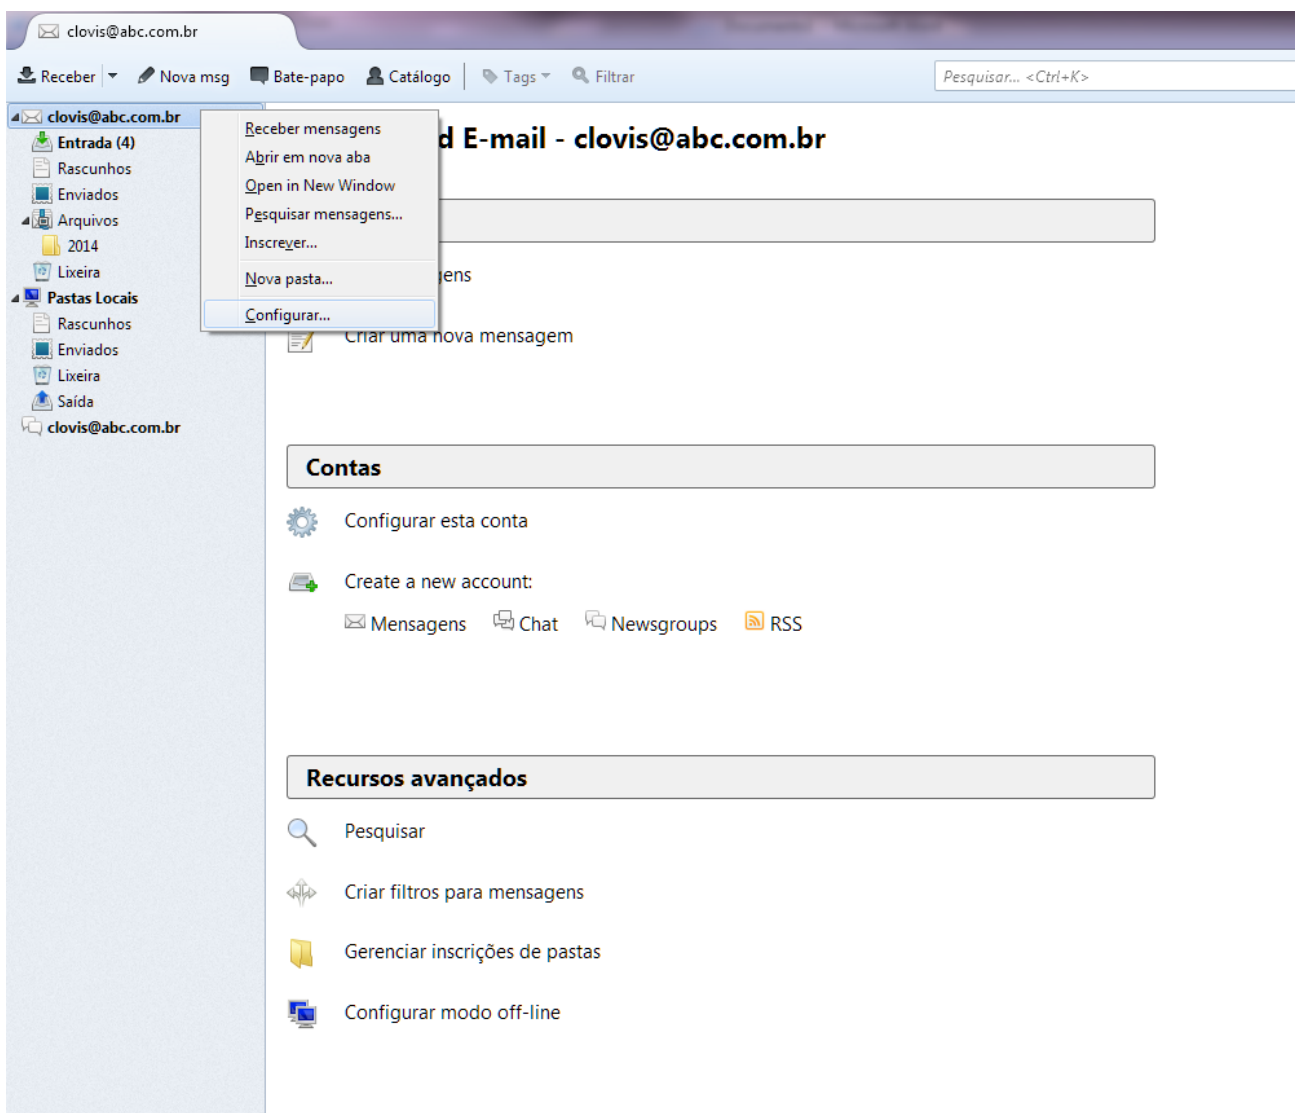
clovis@abc.com.br

Receber Nova msg Bate-papo Catálogo Tags Filtrar Pesquisar... <Ctrl+K>

clovis@abc.com.br
Entrada (4)
Rascunhos
Enviados
Arquivos
2014
Lixeira
Pastas Locais
Rascunhos
Enviados
Lixeira
Saída
clovis@abc.com.br

Receber mensagens
Abrir em nova aba
Open in New Window
Pesquisar mensagens...
Inscrever...
Nova pasta...
Configurar...

d E-mail - clovis@abc.com.br

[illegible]ens

Criar uma nova mensagem

Contas

Configurar esta conta

Create a new account:

Mensagens Chat Newsgroups RSS

Recursos avançados

Pesquisar

Criar filtros para mensagens

Gerenciar inscrições de pastas

Configurar modo off-line